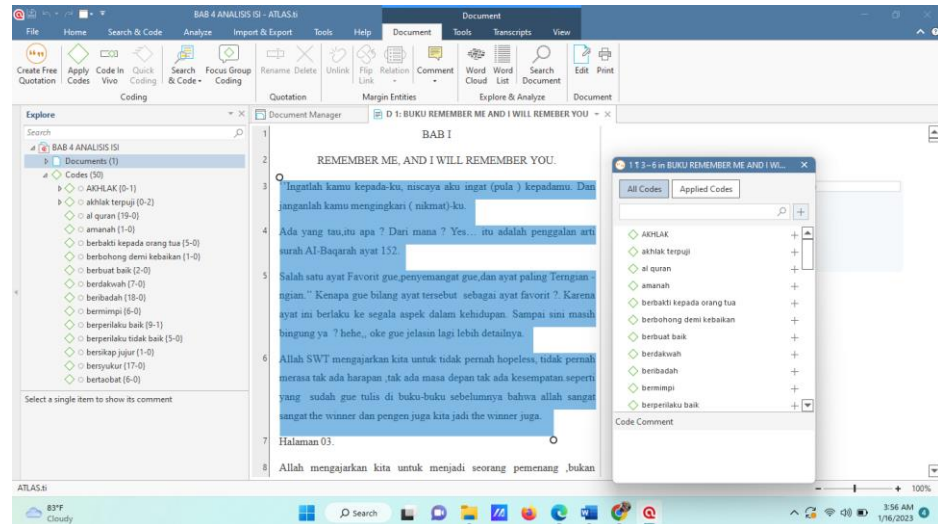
BAB 4 ANALISIS ISI - ATLAS.ti

Document

File Home Search & Code Analyze Import & Export Tools Help Document Tools Transcripts View

Create Free Quotation Apply Codes Code In Vivo Quick Coding Search & Code Focus Group Coding Rename Delete Unlink Flip Link Relation Comment Word Cloud Word List Search Document Edit Print

Coding Quotation Margin Entities Explore & Analyze Document

Explore

Search

BAB 4 ANALISIS ISI
Documents (1)
Codes (50)
AKHLAK (0-1)
akhlak terpuji (0-2)
al quran (19-0)
amanah (1-0)
berbakti kepada orang tua (5-0)
berbohong demi kebaikan (1-0)
berbuat baik (2-0)
berdakwah (7-0)
beribadah (18-0)
bermimpi (6-0)
berperilaku baik (9-1)
berperilaku tidak baik (5-0)
bersikap jujur (1-0)
bersyukur (17-0)
bertaobat (6-0)

Select a single item to show its comment

Document Manager D 1: BUKU REMEMBER ME AND I WILL REMEBER YOU

1 BAB I

2 REMEMBER ME, AND I WILL REMEMBER YOU.

3 "Ingatlah kamu kepada-ku, niscaya aku ingat (pula ) kepadamu. Dan janganlah kamu mengingkari ( nikmat)-ku.

4 Ada yang tau,itu apa ? Dari mana ? Yes… itu adalah penggalan arti surah AI-Baqarah ayat 152.

5 Salah satu ayat Favorit gue,penyemangat gue,dan ayat paling Terngian - ngian." Kenapa gue bilang ayat tersebut sebagai ayat favorit ?. Karena ayat ini berlaku ke segala aspek dalam kehidupan. Sampai sini masih bingung ya ? hehe,, oke gue jelasin lagi lebih detailnya.

6 Allah SWT mengajarkan kita untuk tidak pernah hopeless, tidak pernah merasa tak ada harapan ,tak ada masa depan tak ada kesempatan.seperti yang sudah gue tulis di buku-buku sebelumnya bahwa allah sangat sangat the winner dan pengen juga kita jadi the winner juga.

7 Halaman 03.

8 Allah mengajarkan kita untuk menjadi seorang pemenang ,bukan

1:1 3-6 in BUKU REMEMBER ME AND I WI...

All Codes Applied Codes

AKHLAK
akhlak terpuji
al quran
amanah
berbakti kepada orang tua
berbohong demi kebaikan
berbuat baik
berdakwah
beribadah
bermimpi
berperilaku baik

Code Comment

ATLAS.ti

100%

83°F Cloudy

Search

3:56 AM 1/16/2023